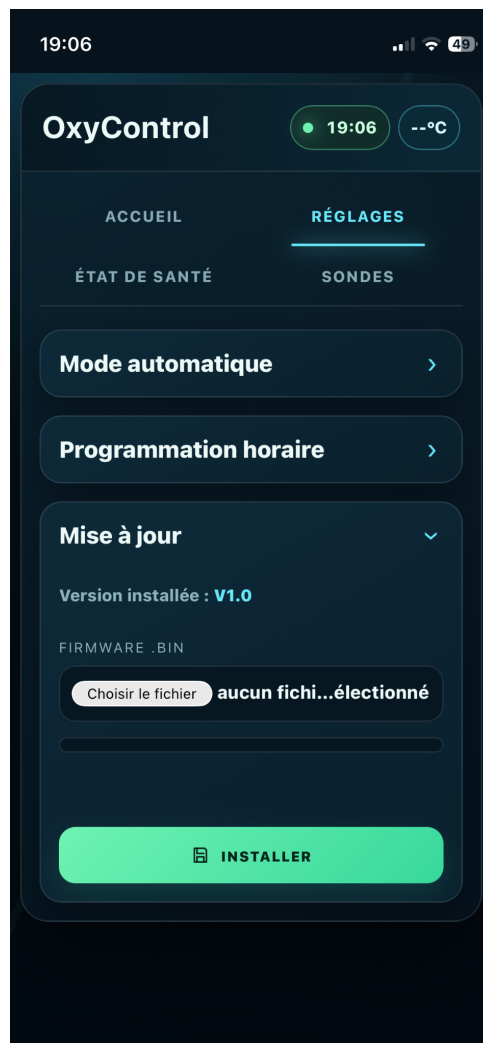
19:06

49

OxyControl

19:06

--°C

ACCUEIL

RÉGLAGES

ÉTAT DE SANTÉ

SONDES

Mode automatique

Programmation horaire

Mise à jour

Version installée : V1.0

FIRMWARE .BIN

Choisir le fichier aucun fichi...électionné

INSTALLER